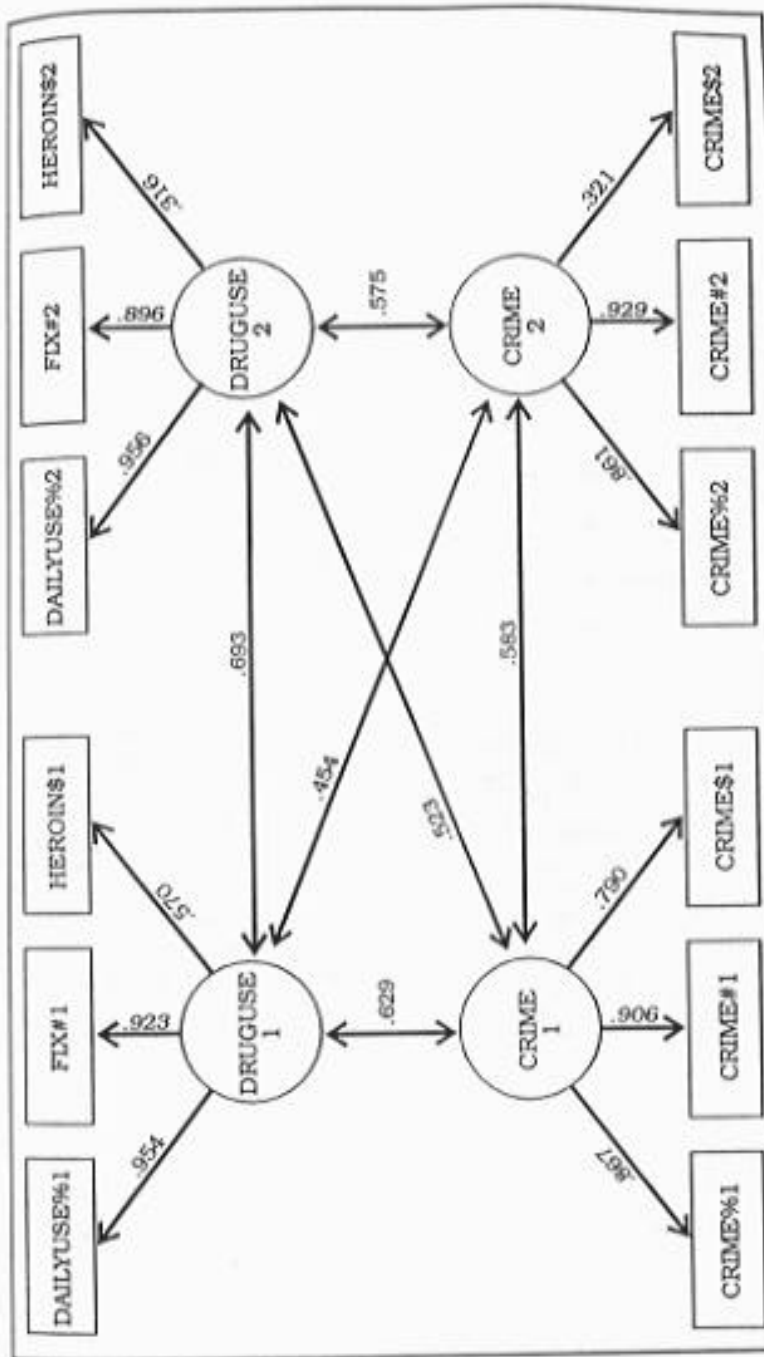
DAILYUSE%1
FIX#1
HEROIN$1
.954
.923
.570
DRUGUSE 1
.629
CRIME 1
.867
.906
.790
CRIME%1
CRIME#1
CRIME$1
.693
.454
.523
.583
DAILYUSE%2
FIX#2
HEROIN$2
.956
.896
.316
DRUGUSE 2
.575
CRIME 2
.861
.929
.321
CRIME%2
CRIME#2
CRIME$2